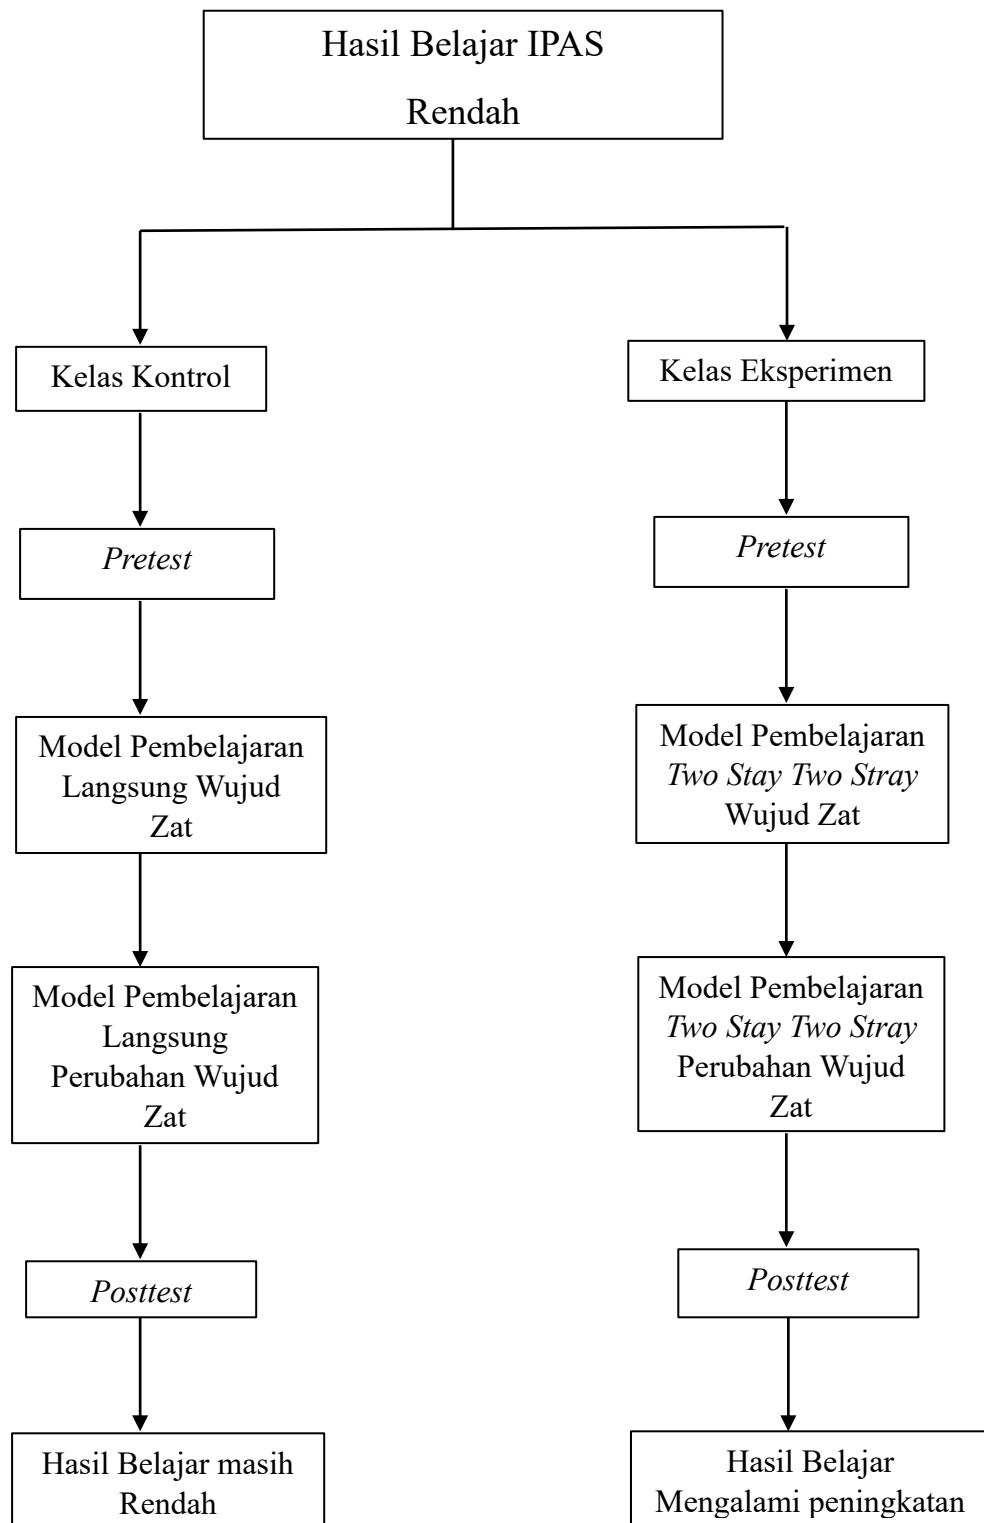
Hasil Belajar IPAS Rendah

Kelas Kontrol

Pretest

Model Pembelajaran Langsung Wujud Zat

Model Pembelajaran Langsung Perubahan Wujud Zat

Posttest

Hasil Belajar masih Rendah

Kelas Eksperimen

Pretest

Model Pembelajaran Two Stay Two Stray Wujud Zat

Model Pembelajaran Two Stay Two Stray Perubahan Wujud Zat

Posttest

Hasil Belajar Mengalami peningkatan